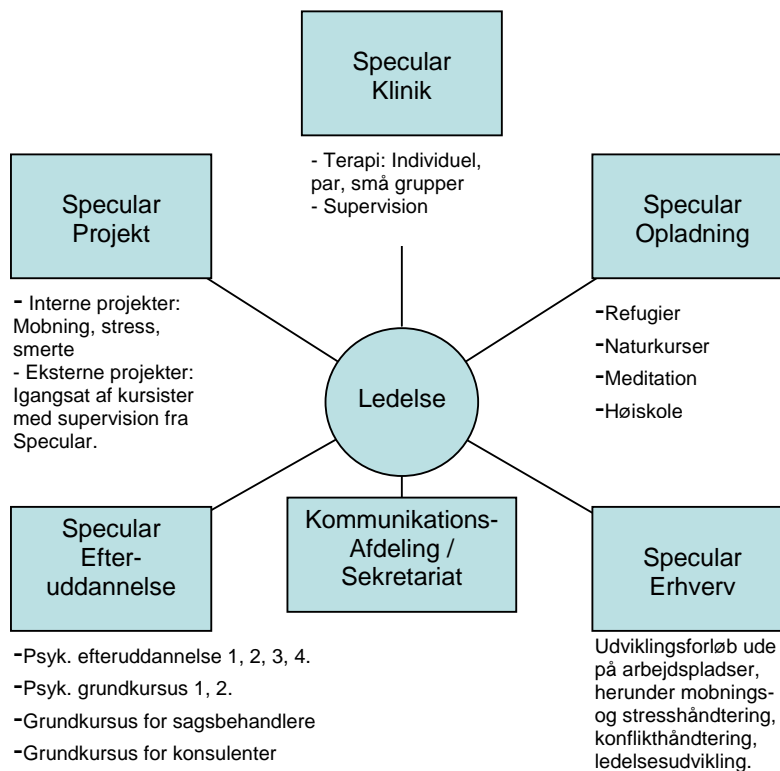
Specular Klinik

- Terapi: Individuel, par, små grupper
- Supervision

Specular Projekt

- Interne projekter: Mobning, stress, smerte
- Eksterne projekter: Igangsat af kursister med supervision fra Specular.

Specular Opladning

-Refugier
-Naturkurser
-Meditation
-Høiskole

Ledelse

Specular Efter-uddannelse

-Psyk. efteruddannelse 1, 2, 3, 4.
-Psyk. grundkursus 1, 2.
-Grundkursus for sagsbehandlere
-Grundkursus for konsulenter

Kommunikations-Afdeling / Sekretariat

Specular Erhverv

Udviklingsforløb ude på arbejdspladser, herunder mobnings- og stresshåndtering, konflikthåndtering, ledelsesudvikling.